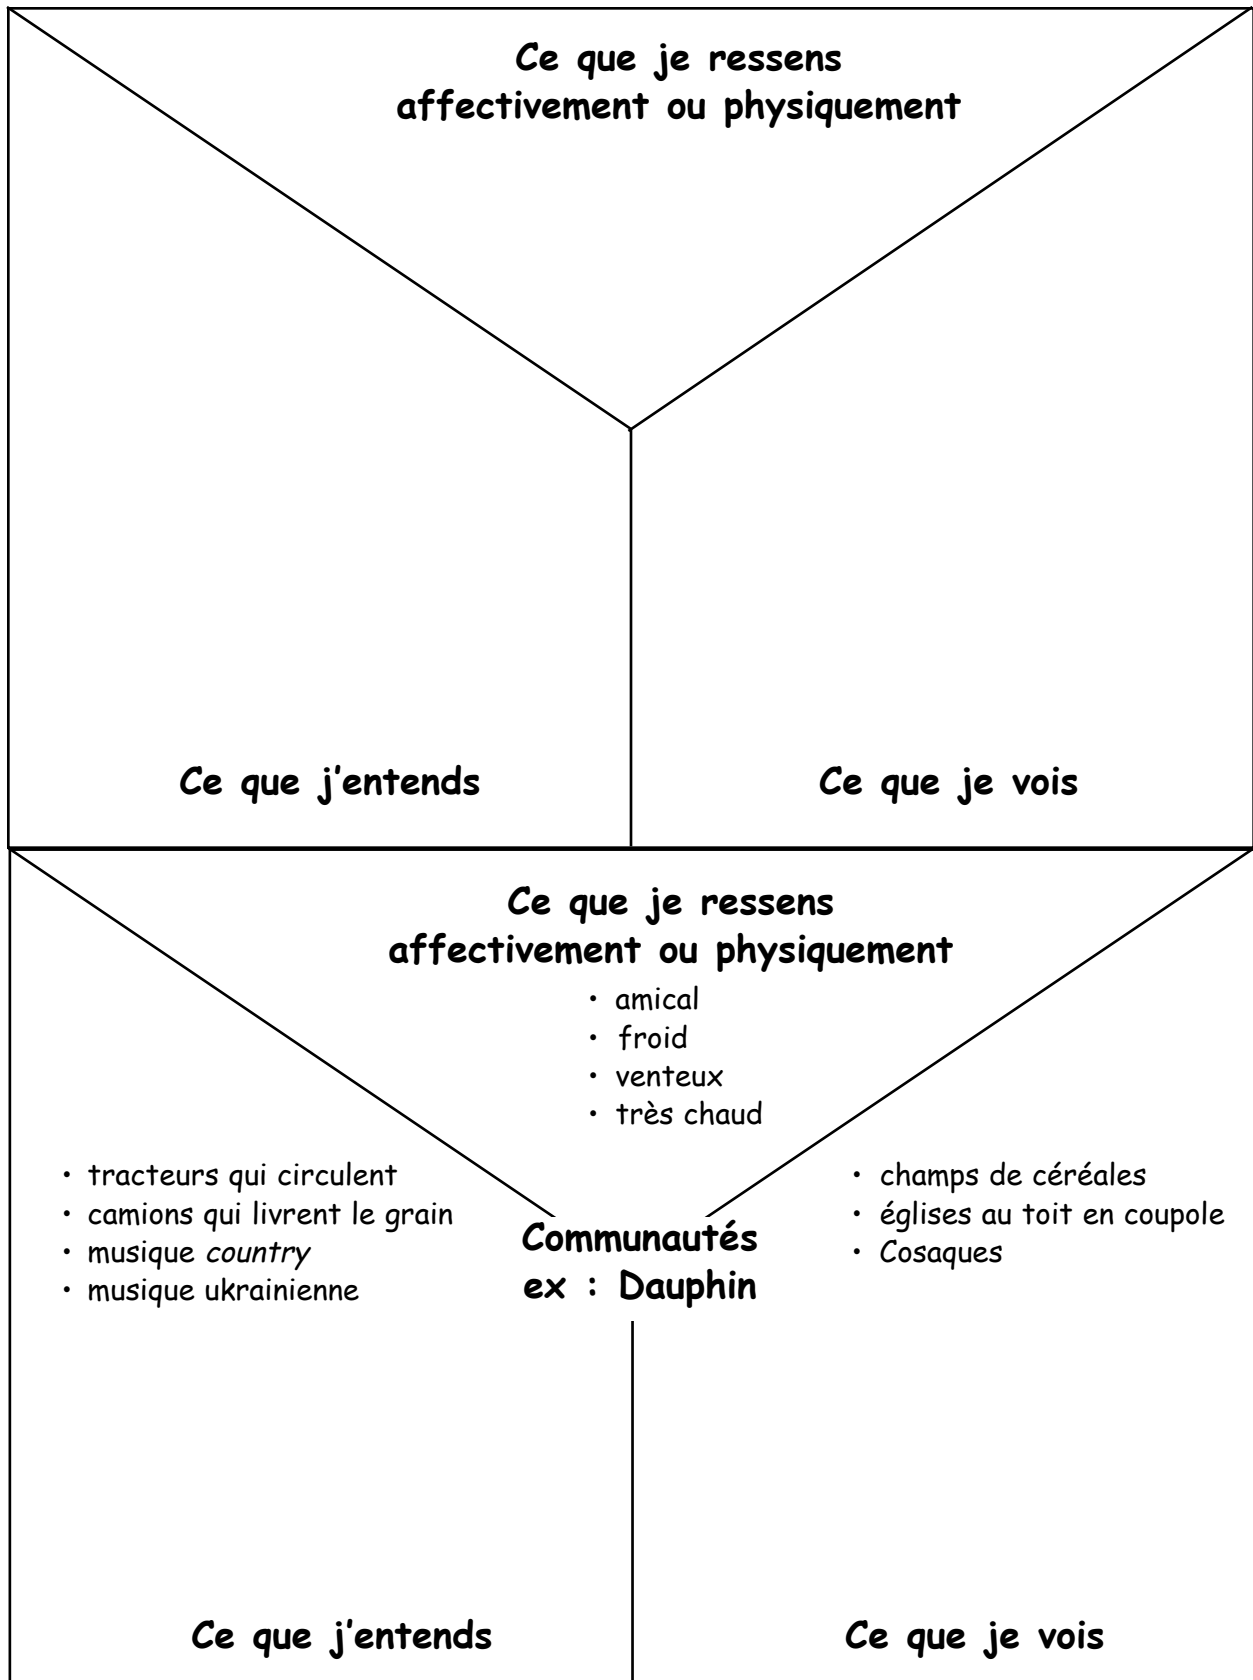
Ce que je ressens
affectivement ou physiquement

Ce que j'entends

Ce que je vois

Ce que je ressens
affectivement ou physiquement

• amical
• froid
• venteux
• très chaud

• tracteurs qui circulent
• camions qui livrent le grain
• musique *country*
• musique ukrainienne

Communautés
ex : Dauphin

• champs de céréales
• églises au toit en coupole
• Cosaques

Ce que j'entends

Ce que je vois